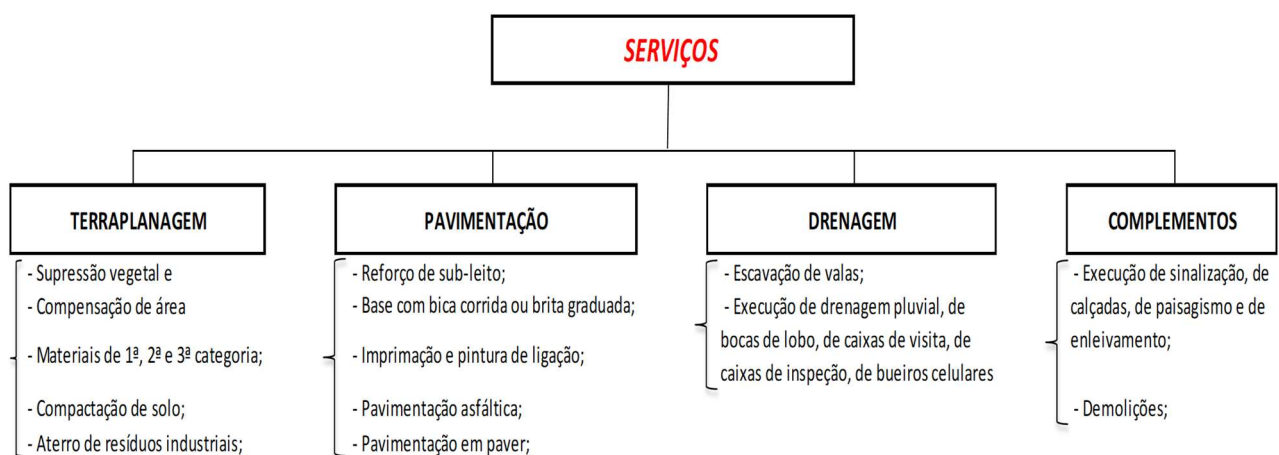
SERVIÇOS

TERRAPLANAGEM

- Supressão vegetal e
- Compensação de área
- Materiais de 1ª, 2ª e 3ª categoria;
- Compactação de solo;
- Aterro de resíduos industriais;

PAVIMENTAÇÃO

- Reforço de sub-leito;
- Base com bica corrida ou brita graduada;
- Imprimação e pintura de ligação;
- Pavimentação asfáltica;
- Pavimentação em paver;

DRENAGEM

- Escavação de valas;
- Execução de drenagem pluvial, de bocas de lobo, de caixas de visita, de caixas de inspeção, de bueiros celulares

COMPLEMENTOS

- Execução de sinalização, de calçadas, de paisagismo e de enleivamento;
- Demolições;